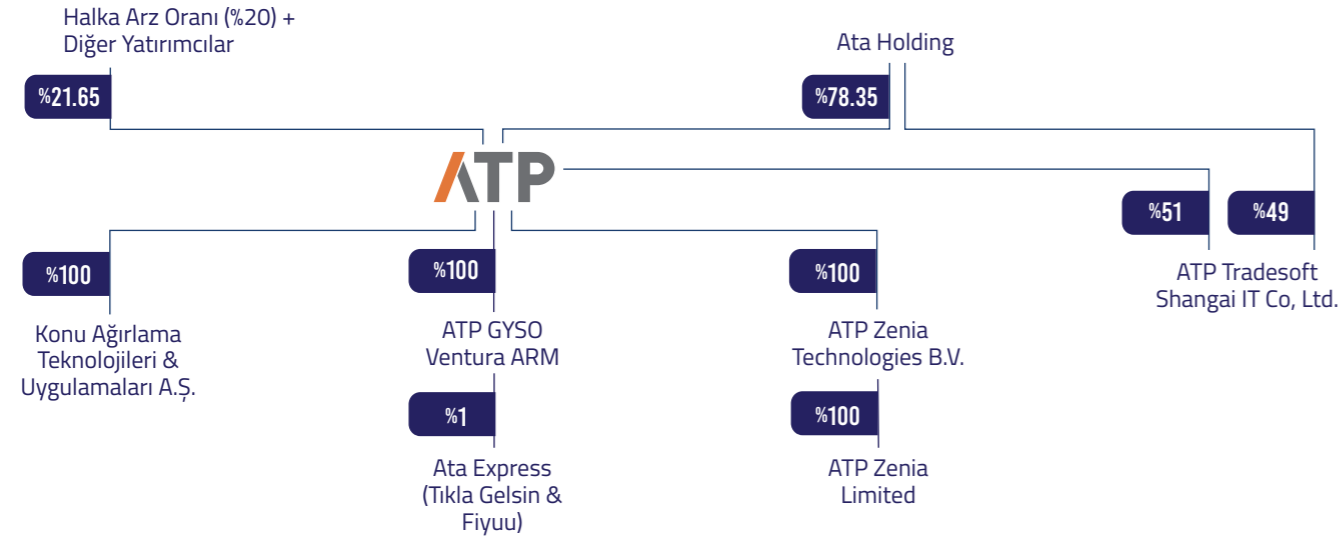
Halka Arz Oranı (%20) + Diğer Yatırımcılar

%21.65

Ata Holding

%78.35

ATP

%51

%49

ATP Tradesoft Shangai IT Co, Ltd.

%100

Konu Ağırlama Teknolojileri & Uygulamaları A.Ş.

%100

ATP GYSO Ventura ARM

%1

Ata Express (Tıkla Gelsin & Fiyuu)

%100

ATP Zenia Technologies B.V.

%100

ATP Zenia Limited